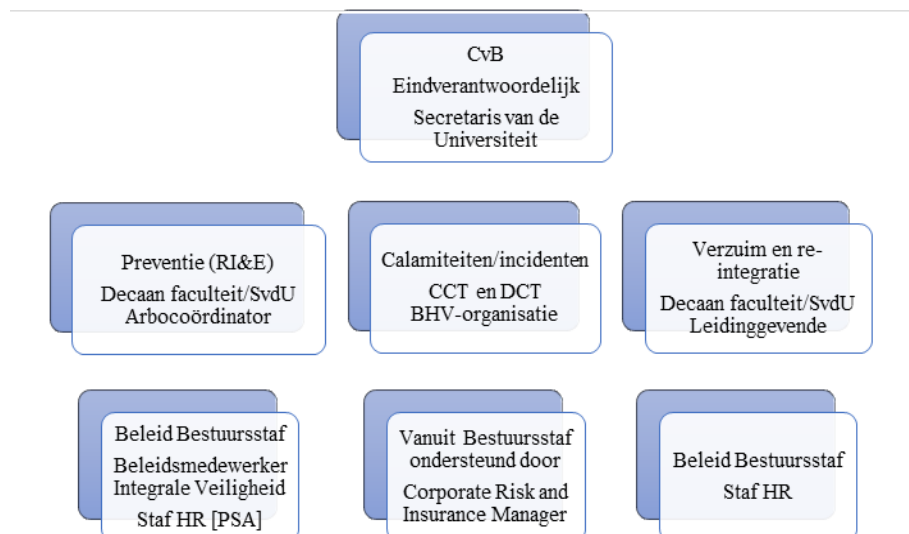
CvB
Eindverantwoordelijk
Secretaris van de Universiteit

Preventie (RI&E)
Decaan faculteit/SvdU
Arbocoördinator

Calamiteiten/incidenten
CCT en DCT
BHV-organisatie

Verzuim en re-integratie
Decaan faculteit/SvdU
Leidinggevende

Beleid Bestuursstaf
Beleidsmedewerker Integrale Veiligheid
Staf HR [PSA]

Vanuit Bestuursstaf ondersteund door
Corporate Risk and Insurance Manager

Beleid Bestuursstaf
Staf HR